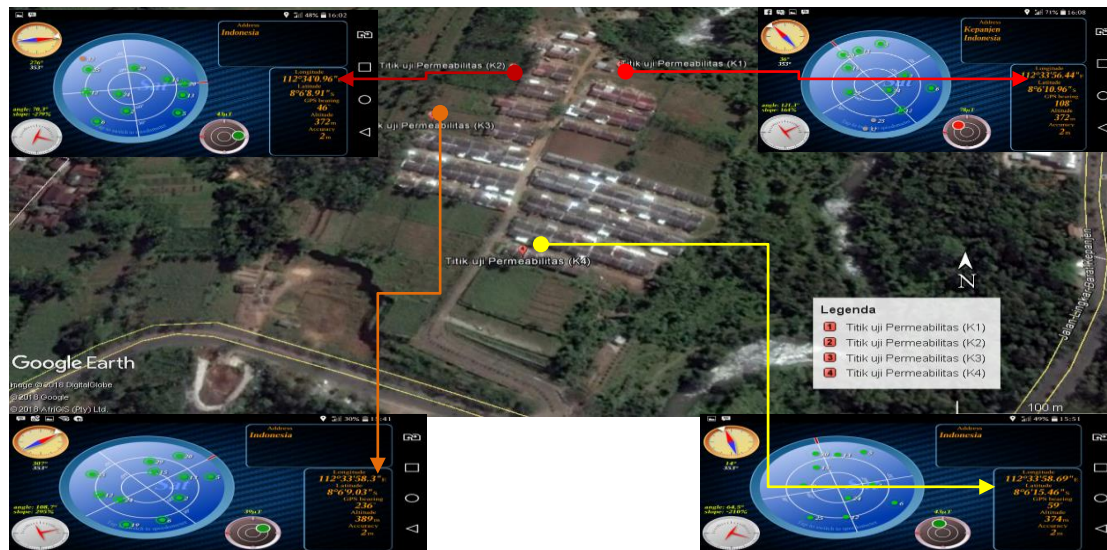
48% 16:02
27°
353°
Address
Indonesia
Longitude
112°34'0.96"E
Latitude
8°6'8.91"S
GPS bearing
46°
Altitude
372m
Accuracy
2m
angle: 70.3°
slope: -279%

Titik uji Permeabilitas (K2)
Titik uji Permeabilitas (K1)
Titik uji Permeabilitas (K3)
Titik uji Permeabilitas (K4)

71% 16:08
Address
Kepanjen
Indonesia
Longitude
112°33'56.44"E
Latitude
8°6'10.96"S
GPS bearing
108°
Altitude
372m
Accuracy
2m
angle: 121.1°
slope: 164%

N

Legenda
1 Titik uji Permeabilitas (K1)
2 Titik uji Permeabilitas (K2)
3 Titik uji Permeabilitas (K3)
4 Titik uji Permeabilitas (K4)

Google Earth
Image © 2018 DigitalGlobe
© 2018 Google
© 2018 AfriGIS (Pty) Ltd.
100 m

30% 15:41
Address
Indonesia
Longitude
112°33'58.3"E
Latitude
8°6'9.03"S
GPS bearing
236
Altitude
389m
Accuracy
2m
angle: 108.7°
slope: 295%

49% 15:51
Address
Indonesia
Longitude
112°33'58.69"E
Latitude
8°6'15.46"S
GPS bearing
59°
Altitude
374m
Accuracy
2m
angle: 64.8°
slope: -210%